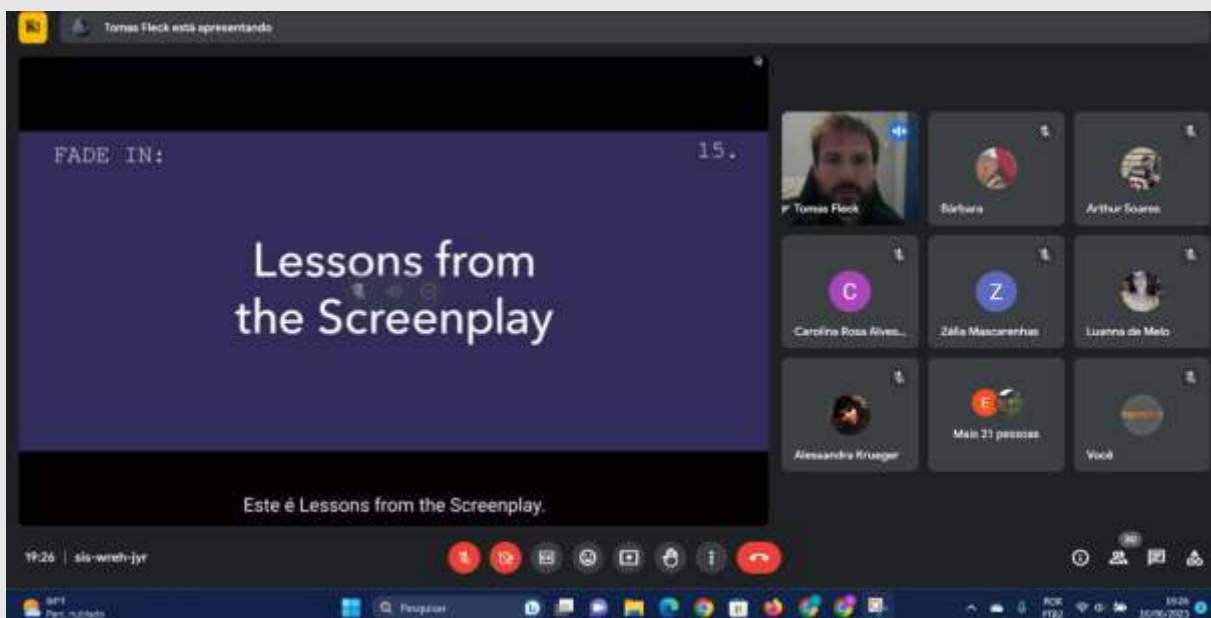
Tomas Fleck está apresentando

FADE IN:

15.

Lessons from the Screenplay

Este é Lessons from the Screenplay.

Tomas Fleck

Bárbara

Arthur Soares

C

Carolina Rosa Alves...

Z

Zélia Mascarenhas

Luanna de Melo

Alessandra Krueger

E

Mais 21 pessoas

Você

19:26 | sis-wreh-jyr

Parc. nublado

Pesquisar

POR PTB2

19:26 10/06/2023